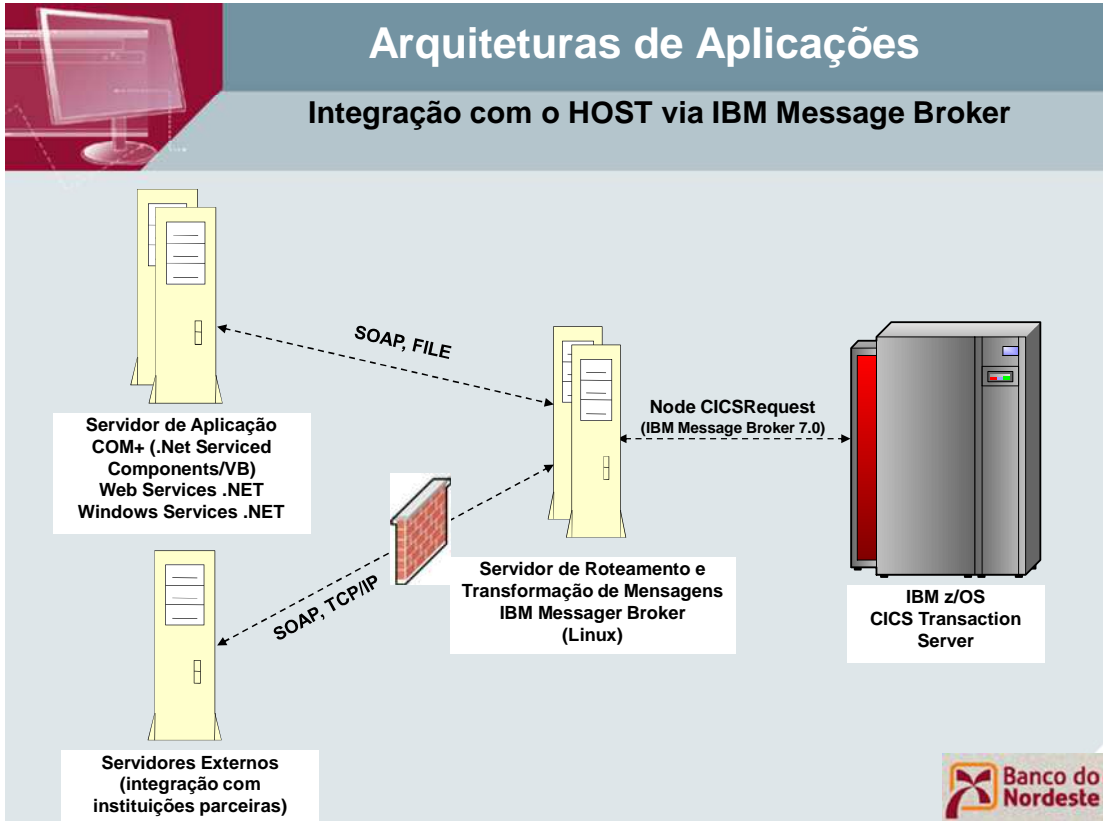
Arquiteturas de Aplicações

Integração com o HOST via IBM Message Broker

SOAP, FILE

Servidor de Aplicação
COM+ (.Net Serviced Components/VB)
Web Services .NET
Windows Services .NET

Node CICSRequest
(IBM Message Broker 7.0)

SOAP, TCP/IP

Servidor de Roteamento e Transformação de Mensagens
IBM Messager Broker
(Linux)

IBM z/OS
CICS Transaction Server

Servidores Externos
(integração com instituições parceiras)

Banco do Nordeste